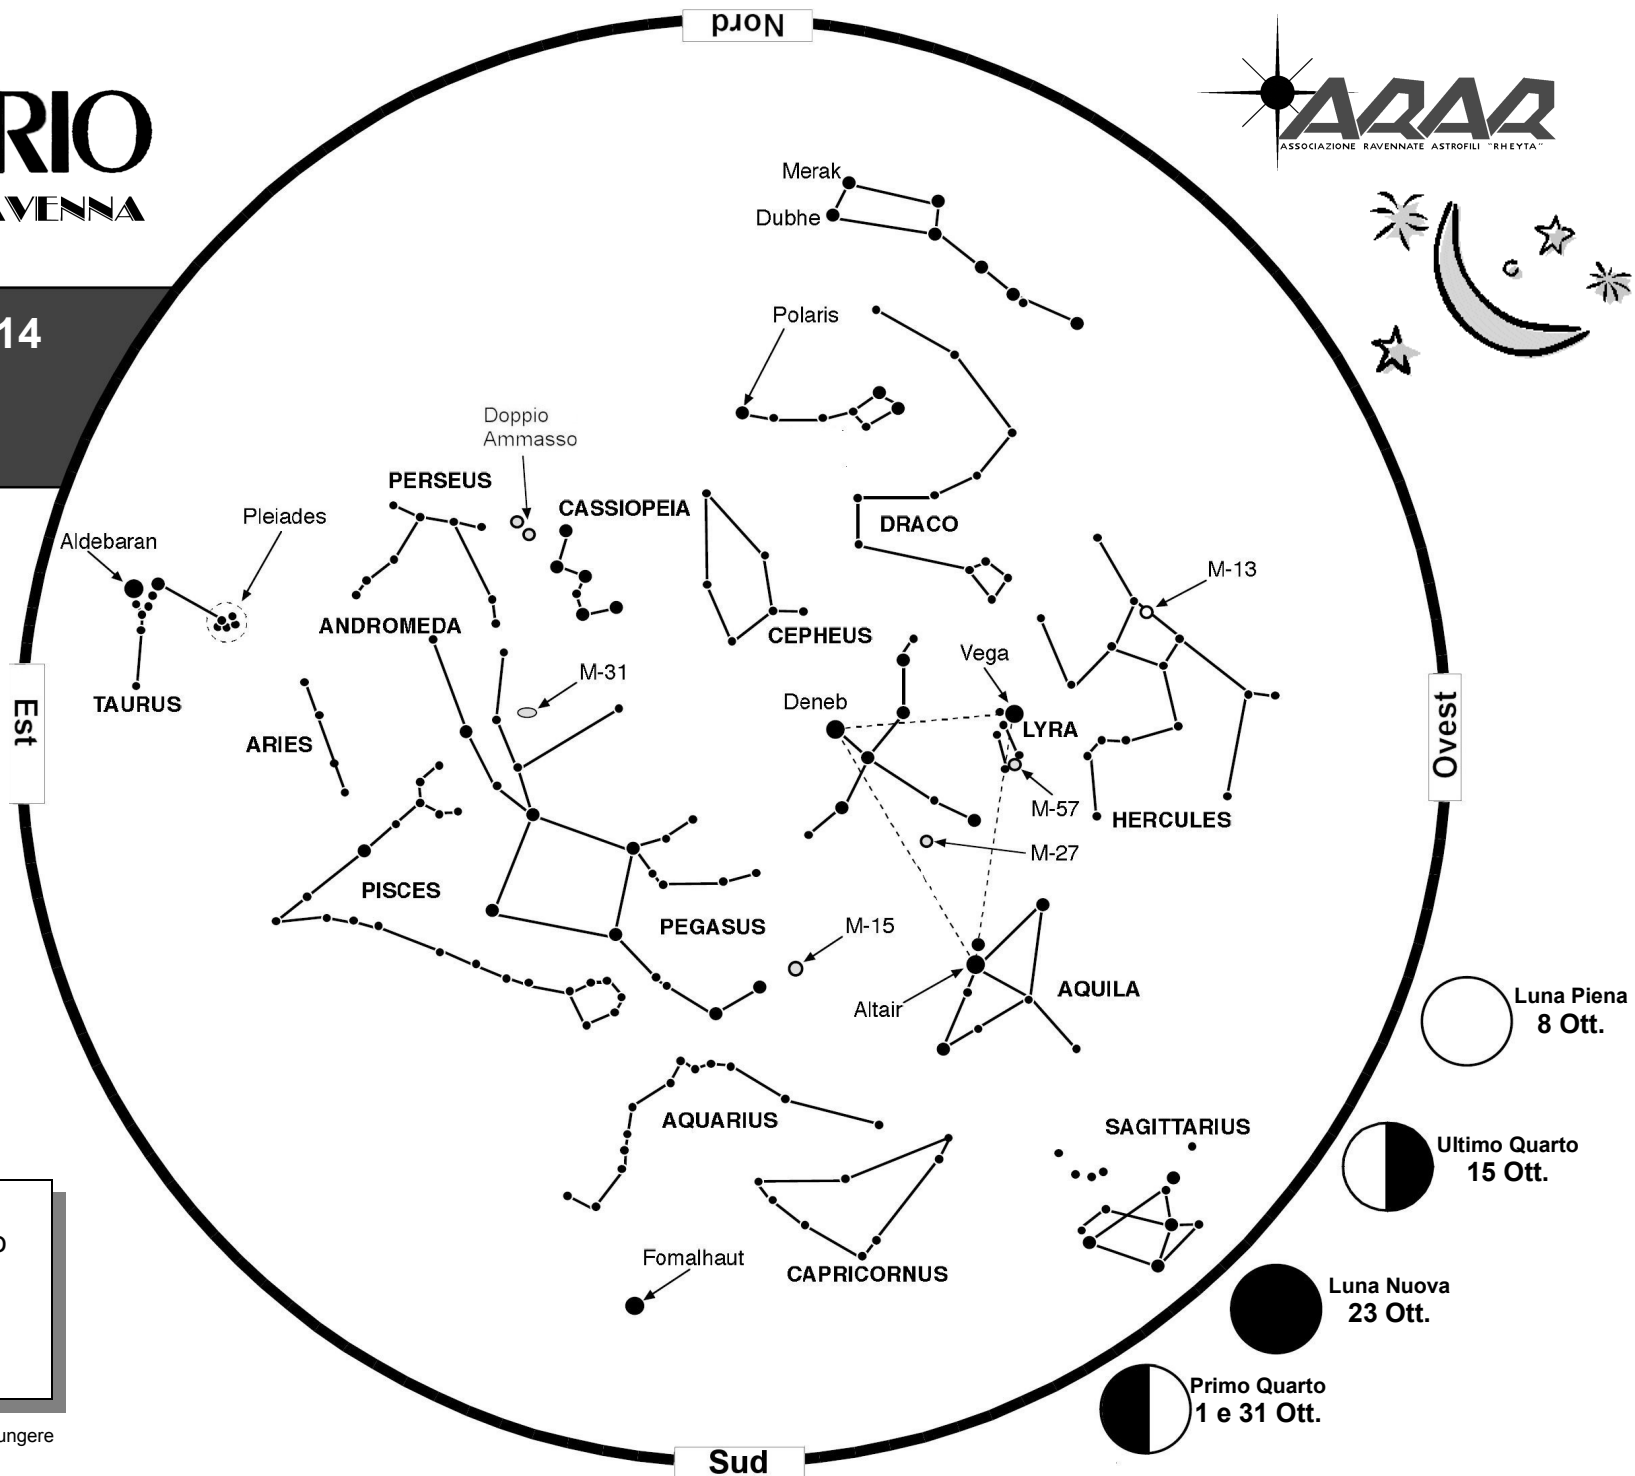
RIO
VENNA

14

Nord

ASSOCIAZIONE RAVENNATE ASTROFILI "RHEYTA"

Merak
Dubhe
Polaris
Doppio Ammasso
PERSEUS
CASSIOPEIA
DRACO
Pleiades
Aldebaran
M-13
ANDROMEDA
CEPHEUS
TAURUS
M-31
Vega
Est
Deneb
LYRA
Ovest
ARIES
M-57
HERCULES
M-27
PISCES
PEGASUS
M-15
Altair
AQUILA
Luna Piena
8 Ott.
AQUARIUS
SAGITTARIUS
Ultimo Quarto
15 Ott.
Fomalhaut
CAPRICORNUS
Luna Nuova
23 Ott.
Primo Quarto
1 e 31 Ott.
ungere
Sud